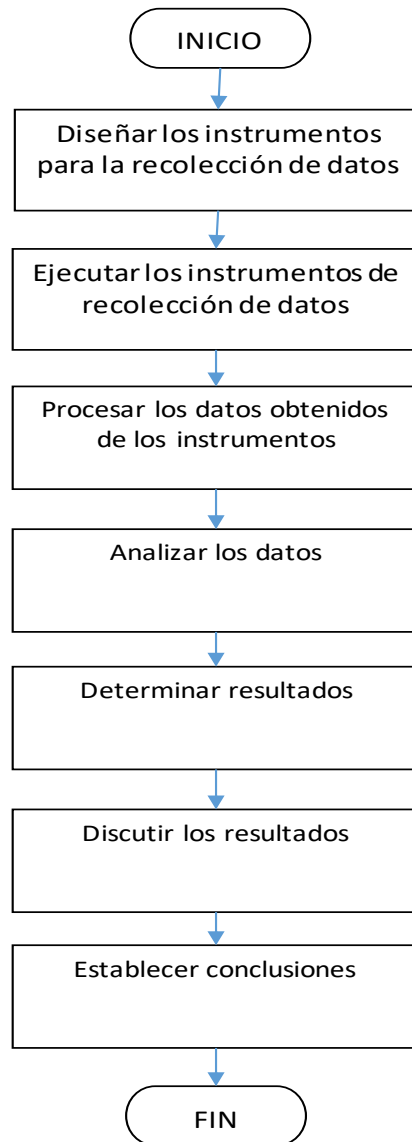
INICIO

Diseñar los instrumentos para la recolección de datos

Ejecutar los instrumentos de recolección de datos

Procesar los datos obtenidos de los instrumentos

Analizar los datos

Determinar resultados

Discutir los resultados

Establecer conclusiones

FIN